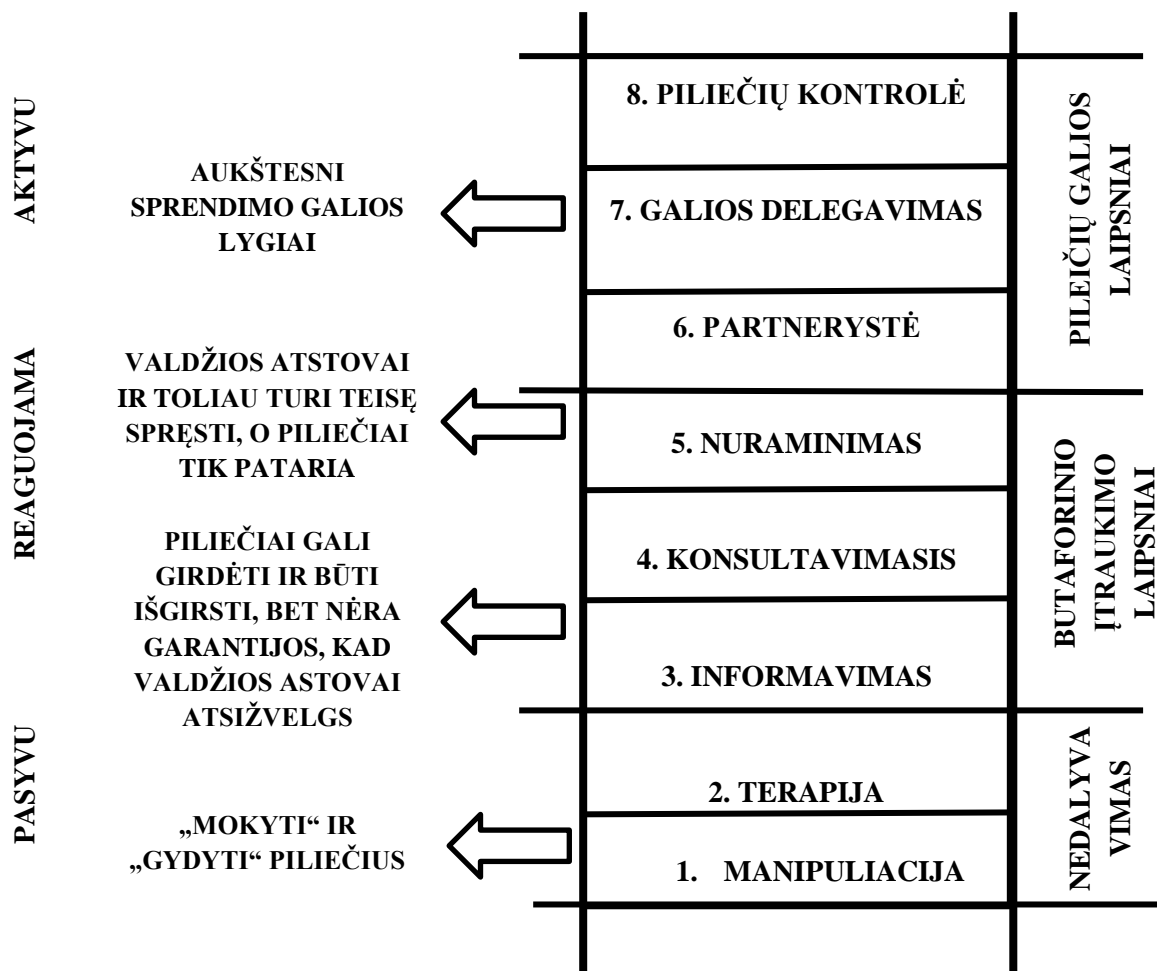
AKTYVU

REAGUOJAMA

PASYVU

AUKŠTESNI SPRENDIMO GALIOS LYGIAI

VALDŽIOS ATSTOVAI IR TOLIAU TURI TEISĘ SPRĘSTI, O PILIEČIAI TIK PATARIA

PILIEČIAI GALI GIRDĖTI IR BŪTI IŠGIRSTI, BET NĖRA GARANTIJOS, KAD VALDŽIOS ASTOVAI ATSIŽVELGS

„MOKYTI“ IR „GYDYTI“ PILIEČIUS

8. PILIEČIŲ KONTROLĖ

7. GALIOS DELEGAVIMAS

6. PARTNERYSTĖ

5. NURAMINIMAS

4. KONSULTAVIMASIS

3. INFORMAVIMAS

2. TERAPIJA

1. MANIPULIACIJA

PILEIČIŲ GALIOS LAIPSNIAI

BUTAFORINIO ĮTRAUKIMO LAIPSNIAI

NEDALYVA VIMAS